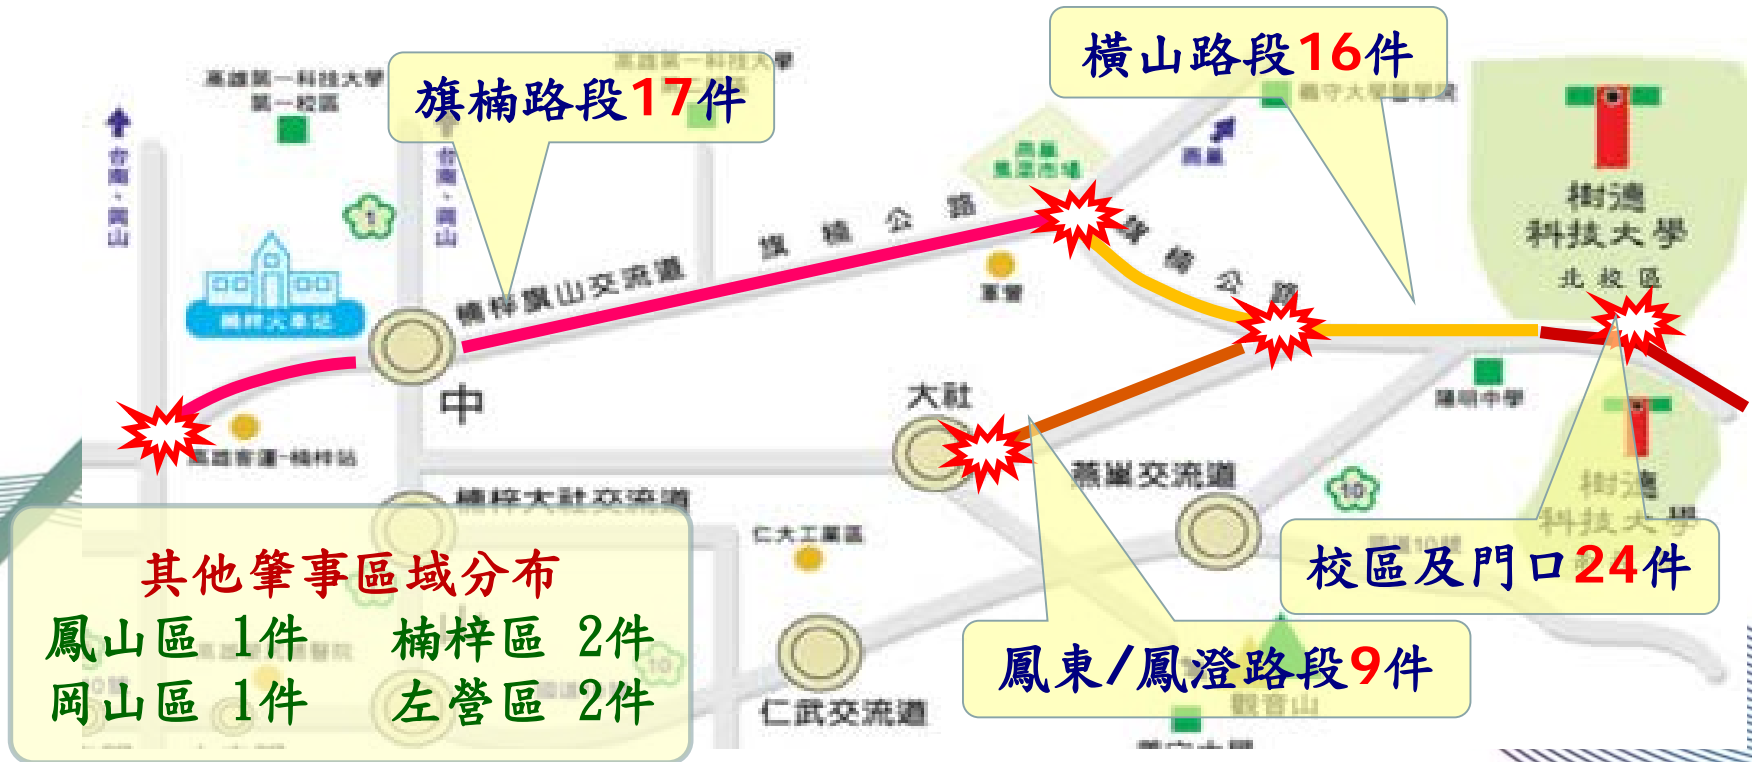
旗楠路段17件

橫山路段16件

高雄第一科技大學 第一校區

台南、岡山

台南、岡山

楠梓火車站

楠梓旗山交流道

旗楠公路

旗楠公路

中

大社

樹德科技大學 北校區

陽明中學

高雄客運-楠梓站

楠梓大社交流道

燕巢交流道

仁大工業區

仁武交流道

樹德科技大學

觀音山

其他肇事區域分布
鳳山區 1件 楠梓區 2件
岡山區 1件 左營區 2件

校區及門口24件

鳳東/鳳澄路段9件